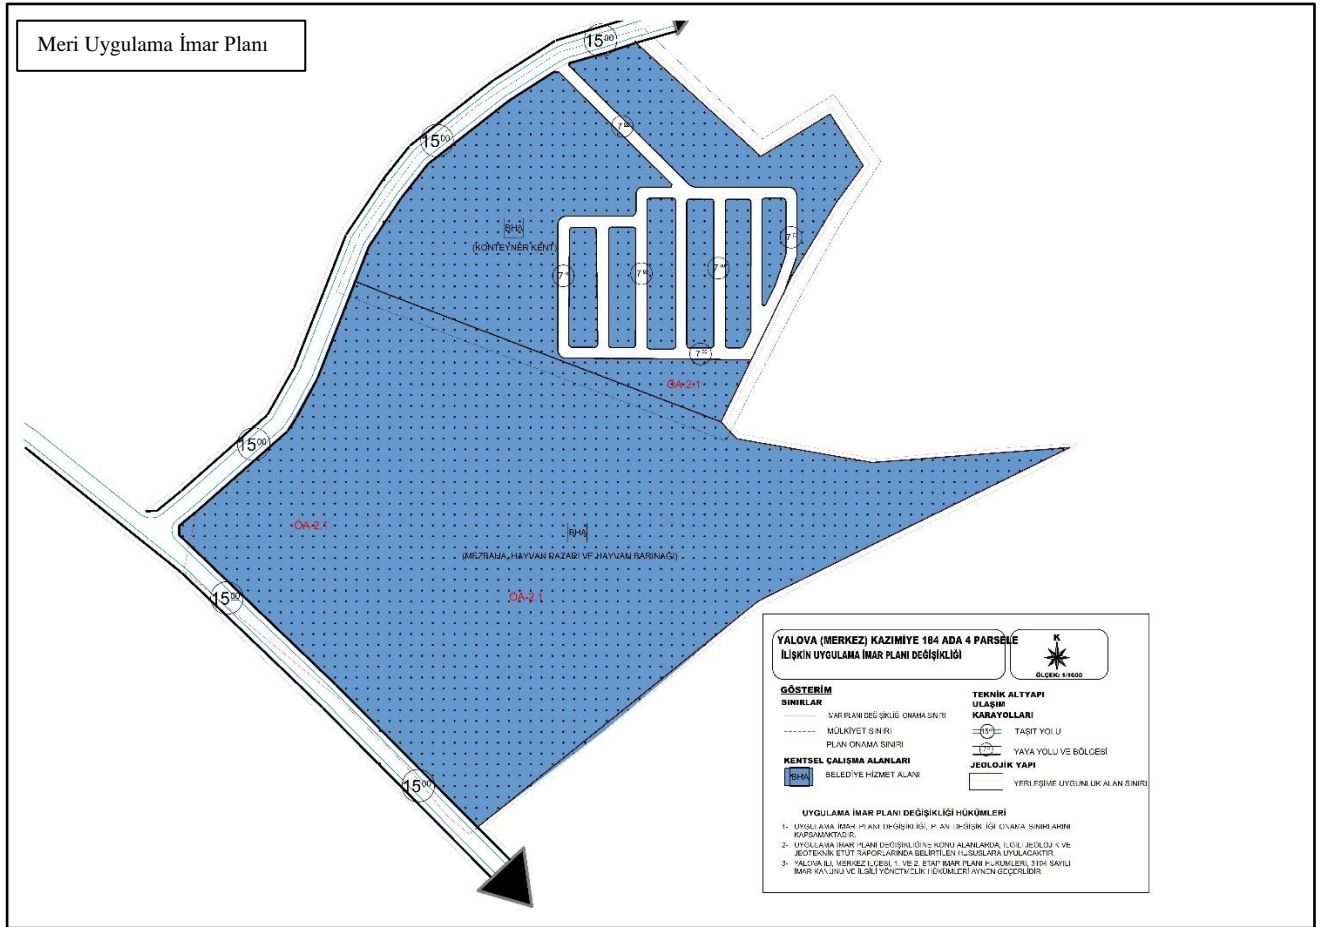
Meri Uygulama İmar Planı

15.00

15.00

15.00

15.00

15.00

15.00

7.00

7.00

7.00

7.00

7.00

7.00

BHA
(KONTEYNER KENT)

ÖA-2-1

ÖA-2-1

BHA
(MEZBAHA, HAYVAN PAZARI VE HAYVAN BARINAĞI)

ÖA-2-1

YALOVA (MERKEZ) KAZIMİYE 184 ADA 4 PARSELE İLİŞKİN UYGULAMA İMAR PLANI DEĞİŞİKLİĞİ

K

ÖLÇEK: 1/4000

GÖSTERİM
SINIRLAR
İMAR PLANI DEĞİŞİKLİĞİ ONAMA SINIRI
MÜLKİYET SINIRI
PLAN ONAMA SINIRI
KENTSEL ÇALIŞMA ALANLARI
BHA BELEDİYE HİZMET ALANI

TEKNİK ALTYAPI
ULAŞIM
KARAYOLLARI
TAŞIT YOLU
YAYA YOLU VE BÖLGESİ
JEOLOJİK YAPI
YERLEŞİME UYGUNLUK ALAN SINIRI

UYGULAMA İMAR PLANI DEĞİŞİKLİĞİ HÜKÜMLERİ
1- UYGULAMA İMAR PLANI DEĞİŞİKLİĞİ, PLAN DEĞİŞİKLİĞİ ONAMA SINIRLARINI KAPSAMAKTADIR.
2- UYGULAMA İMAR PLANI DEĞİŞİKLİĞİNE KONU ALANLARDA, İLGİLİ JEOLOJİK VE JEOTEKNİK ETÜT RAPORLARINDA BELİRTİLEN HUSUSLARA UYULACAKTIR.
3- YALOVA İLİ, MERKEZ İLÇESİ, 1. VE 2. ETAP İMAR PLANI HÜKÜMLERİ, 3194 SAYILI İMAR KANUNU VE İLGİLİ YÖNETMELİK HÜKÜMLERİ AYNEN GEÇERLİDİR.